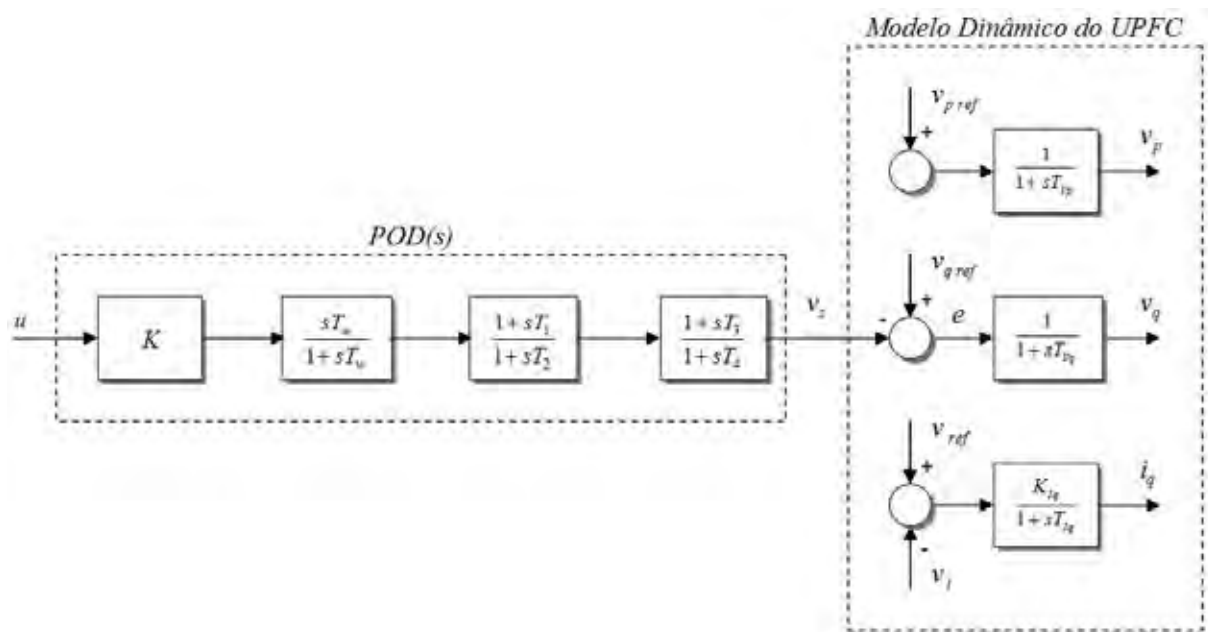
Modelo Dinâmico do UPFC

$v_{p\,ref}$

+

$\frac{1}{1+sT_{vp}}$

$v_p$

POD(s)

$v_{q\,ref}$

+

$u$

$K$

$\frac{sT_w}{1+sT_w}$

$\frac{1+sT_1}{1+sT_2}$

$\frac{1+sT_3}{1+sT_4}$

$v_s$

-

$e$

$\frac{1}{1+sT_{vq}}$

$v_q$

$v_{ref}$

+

$\frac{K_{iq}}{1+sT_{iq}}$

$i_q$

-

$v_l$